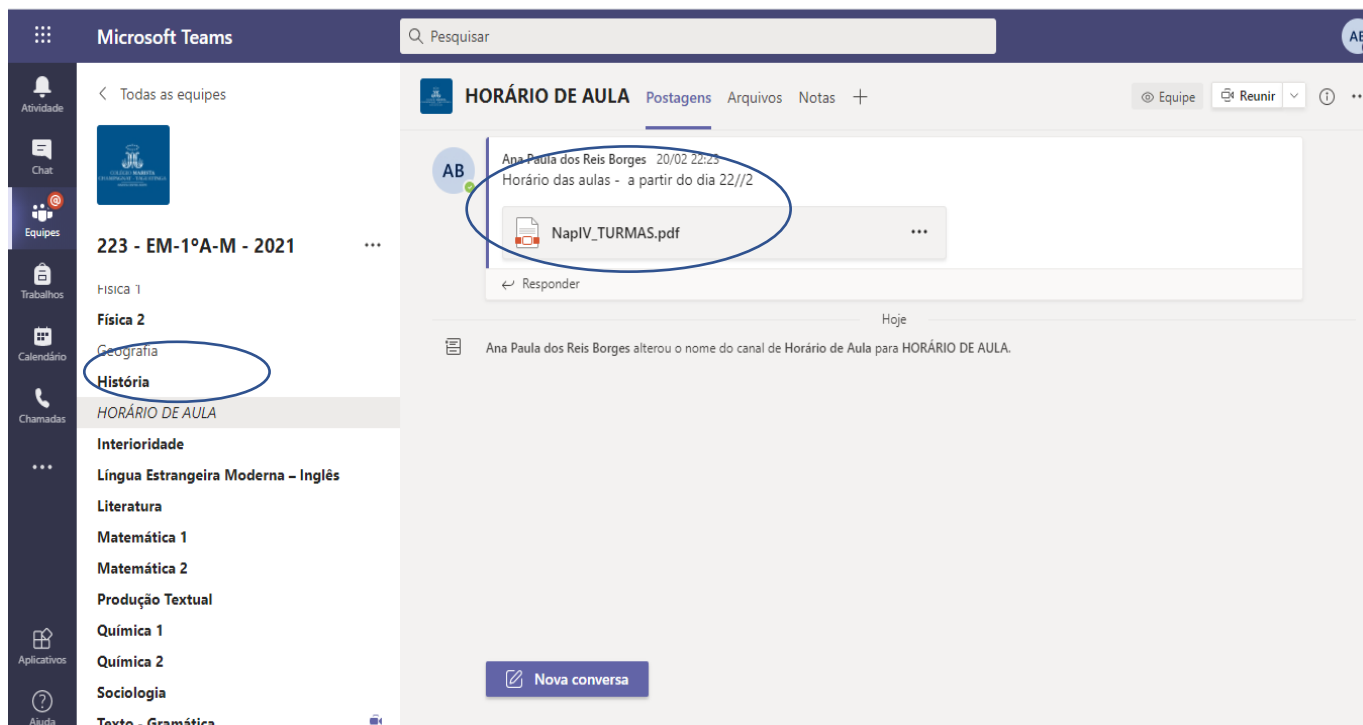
Microsoft Teams

Pesquisar

AB

Atividade

Chat

Equipes

Trabalhos

Calendário

Chamadas

...

Aplicativos

Ajuda

Todas as equipes

223 - EM-1ºA-M - 2021

...

Física 1

Física 2

Geografia

História

HORÁRIO DE AULA

Interioridade

Língua Estrangeira Moderna – Inglês

Literatura

Matemática 1

Matemática 2

Produção Textual

Química 1

Química 2

Sociologia

Texto - Gramática

HORÁRIO DE AULA Postagens Arquivos Notas +

Equipe

Reunir

AB

Ana Paula dos Reis Borges 20/02 22:23

Horário das aulas - a partir do dia 22//2

NapIV_TURMAS.pdf

...

Responder

Hoje

Ana Paula dos Reis Borges alterou o nome do canal de Horário de Aula para HORÁRIO DE AULA.

Nova conversa